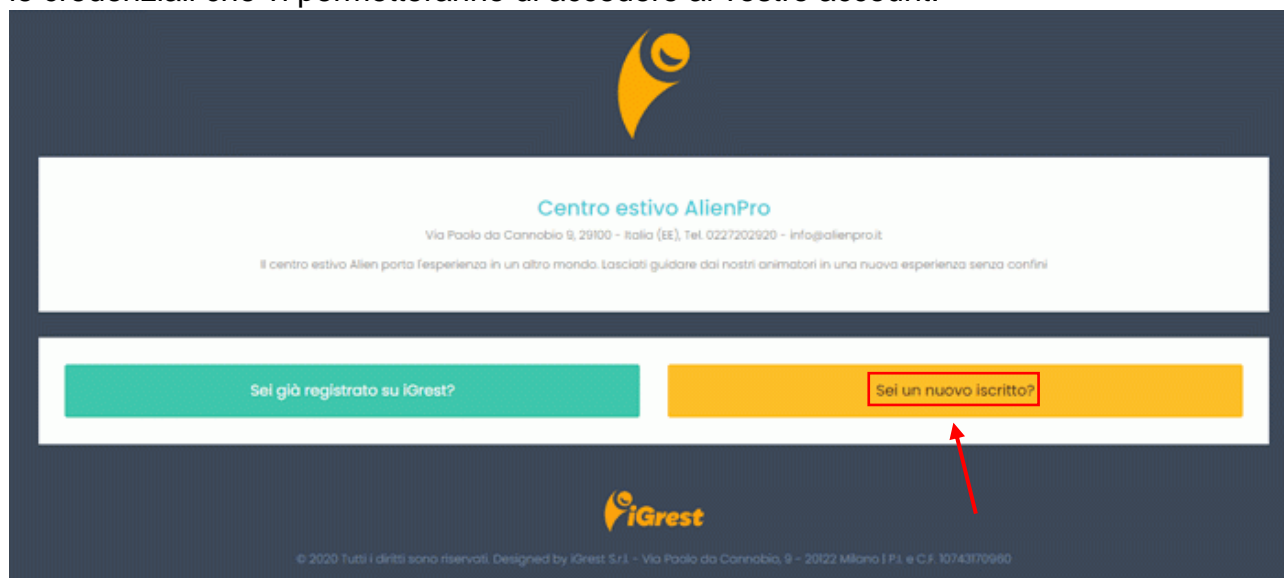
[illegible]

Centro estivo AlienPro

Via Paolo da Cannobio 9, 29100 - Italia (EE), Tel. 0227202920 - info@alienpro.it

Il centro estivo Alien porta l'esperienza in un altro mondo. Lasciati guidare dai nostri animatori in una nuova esperienza senza confini

Sei già registrato su iGrest?

Sei un nuovo iscritto?

iGrest

© 2020 Tutti i diritti sono riservati. Designed by iGrest S.r.l. - Via Paolo da Cannobio, 9 - 20122 Milano | P.I. e C.F. 10743170960